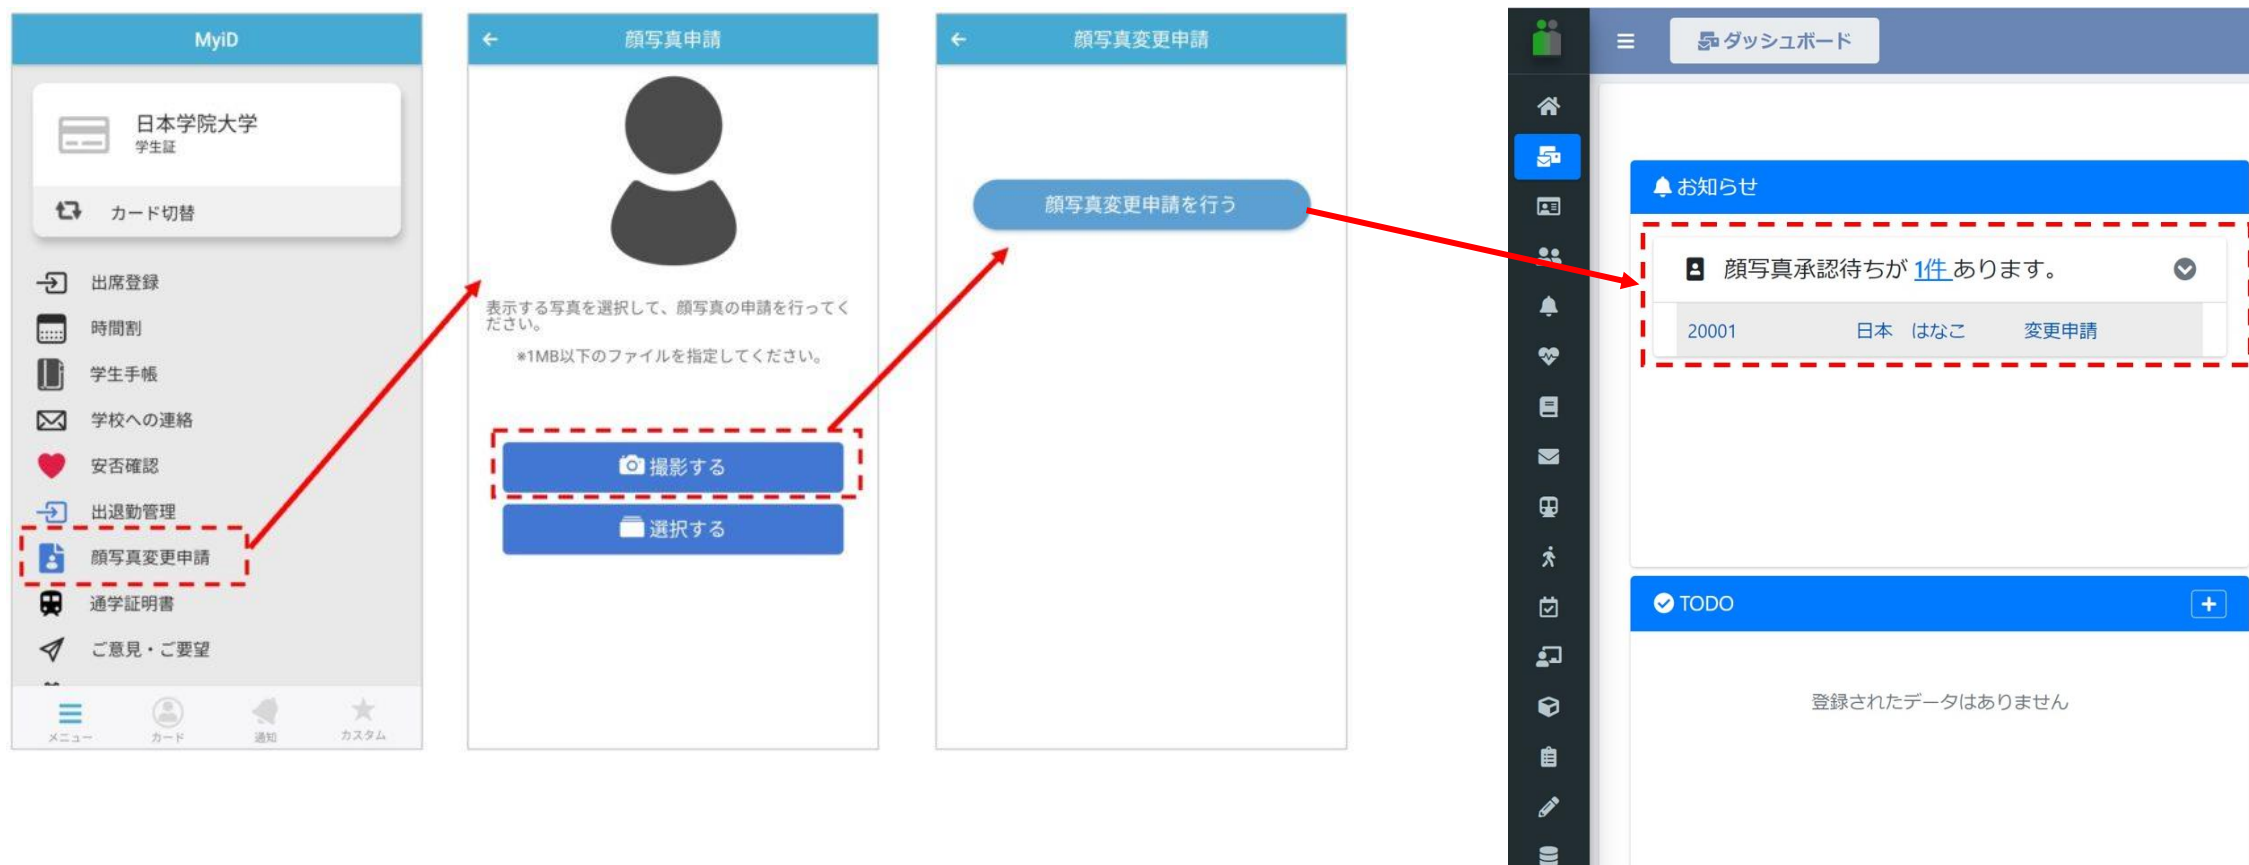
MyiD

日本学院大学
学生証

カード切替

出席登録
時間割
学生手帳
学校への連絡
安否確認
出退勤管理
顔写真変更申請
通学証明書
ご意見・ご要望

メニュー カード 通知 カスタム

顔写真申請

表示する写真を選択して、顔写真の申請を行ってください。
※1MB以下のファイルを指定してください。

撮影する
選択する

顔写真変更申請

顔写真変更申請を行う

ダッシュボード

お知らせ

顔写真承認待ちが 1件 あります。

20001 日本 はなこ 変更申請

TODO

登録されたデータはありません